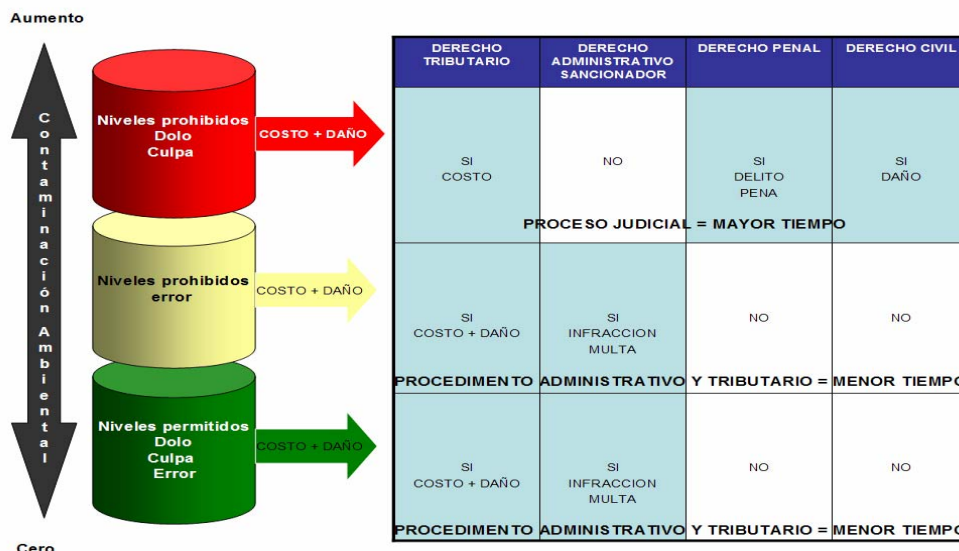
Aumento

Contaminación Ambiental

Niveles prohibidos
Dolo
Culpa

COSTO + DAÑO

Niveles prohibidos
error

COSTO + DAÑO

Niveles permitidos
Dolo
Culpa
Error

COSTO + DAÑO

| DERECHO TRIBUTARIO | DERECHO ADMINISTRATIVO SANCIONADOR | DERECHO PENAL | DERECHO CIVIL |
|---|---|---|---|
| SI COSTO | NO | SI DELITO PENA | SI DAÑO |
| PROCESO JUDICIAL = MAYOR TIEMPO | | | |
| SI COSTO + DAÑO | SI INFRACCION MULTA | NO | NO |
| PROCEDIMENTO ADMINISTRATIVO Y TRIBUTARIO = MENOR TIEMPO | | | |
| SI COSTO + DAÑO | SI INFRACCION MULTA | NO | NO |
| PROCEDIMENTO ADMINISTRATIVO Y TRIBUTARIO = MENOR TIEMPO | | | |

Cero